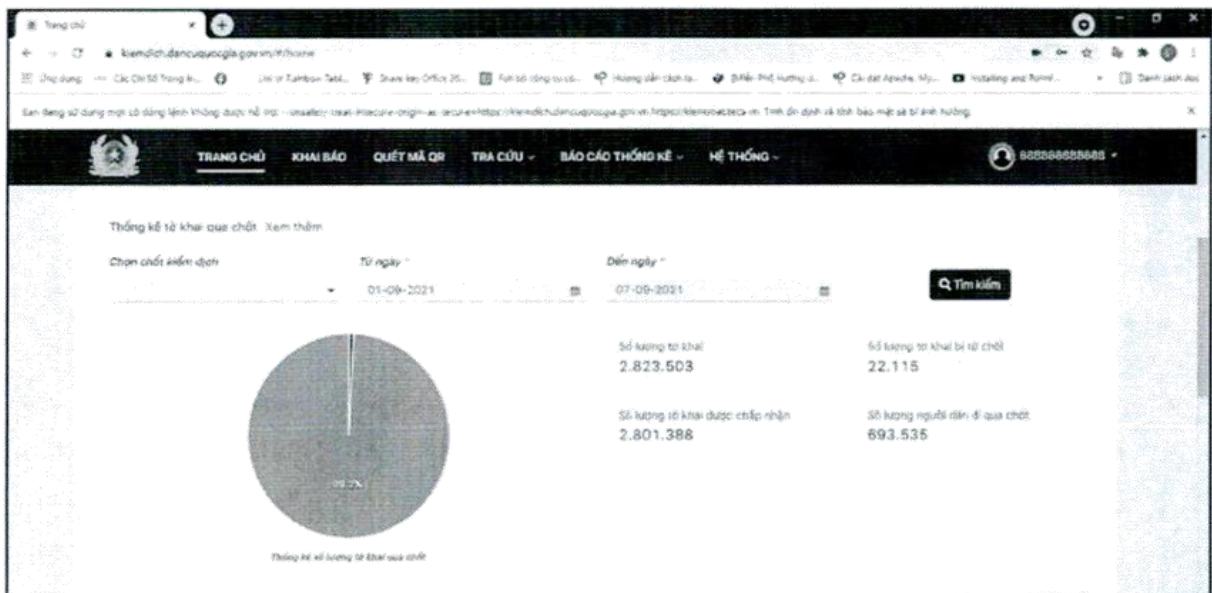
Trang chủ

kiemdich.dancuquocgia.gov.vn/#/home

Ứng dụng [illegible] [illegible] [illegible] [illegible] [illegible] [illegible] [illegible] Danh sách đọc

Bạn đang sử dụng một cờ dòng lệnh không được hỗ trợ: --unsafely-treat-insecure-origin-as-secure=https://kiemdich.dancuquocgia.gov.vn. Tính ổn định và tính bảo mật sẽ bị ảnh hưởng.

TRANG CHỦ KHAI BÁO QUÉT MÃ QR TRA CỨU BÁO CÁO THỐNG KÊ HỆ THỐNG 888888888888

Thống kê tờ khai qua chốt Xem thêm

Chọn chốt kiểm dịch

Từ ngày *
01-09-2021

Đến ngày *
07-09-2021

Tìm kiếm

Số lượng tờ khai
2.823.503

Số lượng tờ khai bị từ chối
22.115

Số lượng tờ khai được chấp nhận
2.801.388

Số lượng người dân đi qua chốt
693.535

99.2%

Thống kê số lượng tờ khai qua chốt